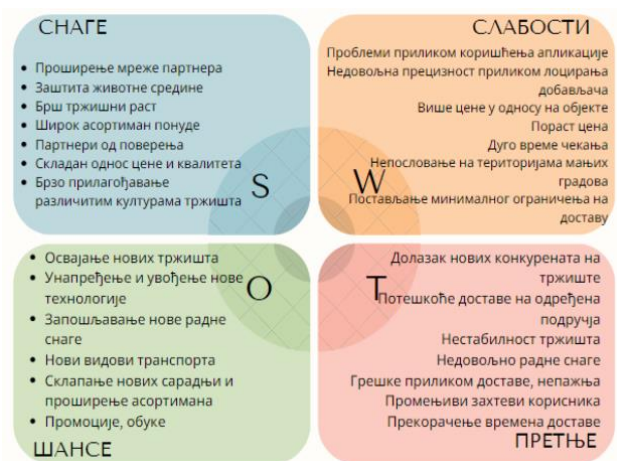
СНАГЕ

- Проширење мреже партнера
- Заштита животне средине
- Брш тржишни раст
- Широк асортиман понуде
- Партнери од поверења
- Складан однос цене и квалитета
- Брзо прилагођавање различитим културама тржишта

S

СЛАБОСТИ

Проблеми приликом коришћења апликације
Недовољна прецизност приликом лоцирања добављача
Више цене у односу на објекте
Пораст цена
Дуго време чекања
Непословање на територијама мањих градова
Постављање минималног ограничења на доставу

W

- Освајање нових тржишта
- Унапређење и увођење нове технологије
- Запошљавање нове радне снаге
- Нови видови транспорта
- Склапање нових сарадњи и проширење асортимана
- Промоције, обуке

O

ШАНСЕ

T

Долазак нових конкурената на тржиште
Потешкоће доставе на одређена подручја
Нестабилност тржишта
Недовољно радне снаге
Грешке приликом доставе, непажња
Промењиви захтеви корисника
Прекорачење времена доставе

ПРЕТЊЕ